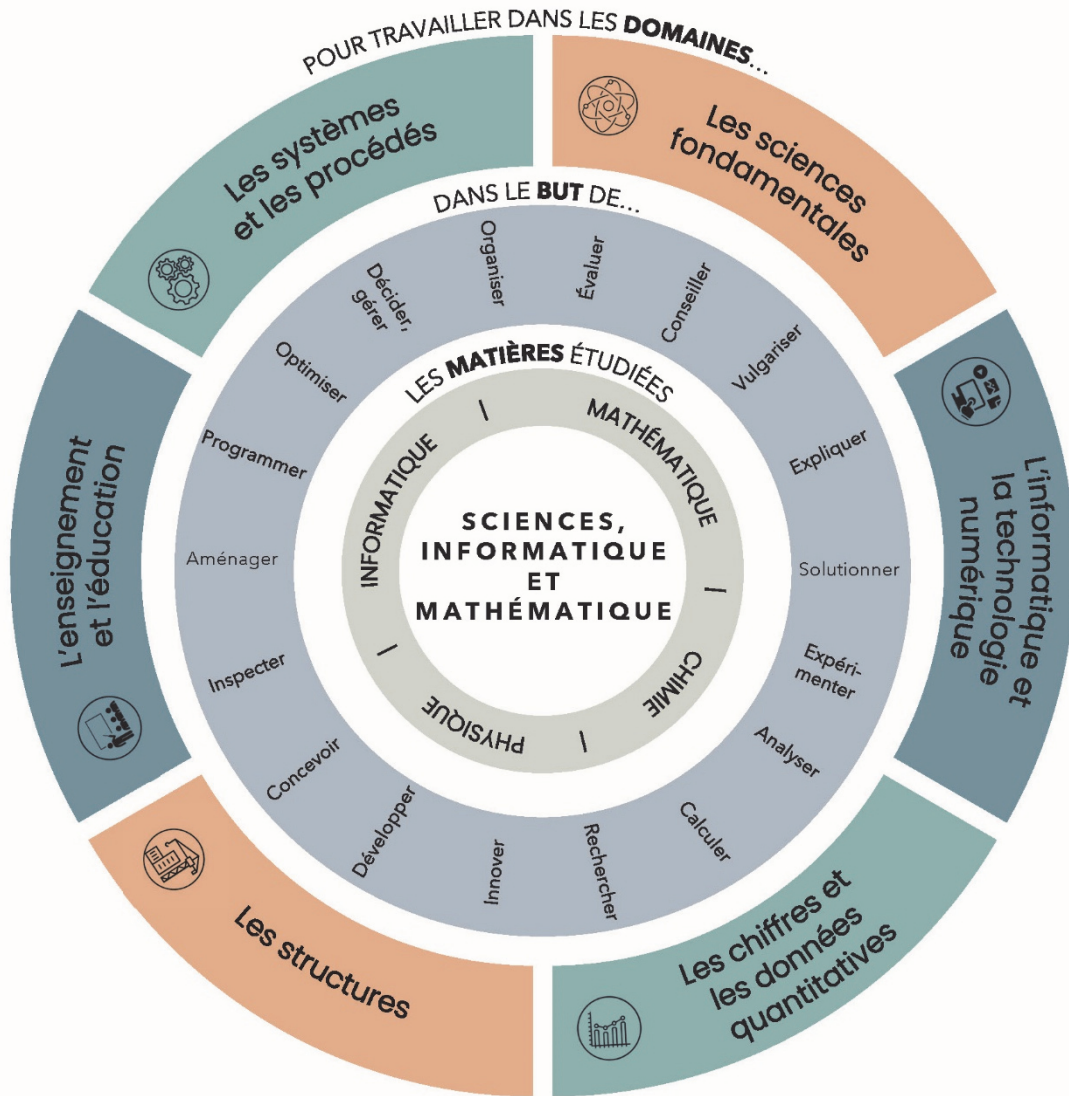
POUR TRAVAILLER DANS LES **DOMAINES**...

Les systèmes et les procédés

Les sciences fondamentales

L'informatique et la technologie numérique

Les chiffres et les données quantitatives

Les structures

L'enseignement et l'éducation

DANS LE **BUT** DE...

Organiser
Évaluer
Conseiller
Vulgariser
Expliquer
Solutionner
Expérimenter
Analyser
Calculer
Rechercher
Innover
Développer
Concevoir
Inspecter
Aménager
Programmer
Optimiser
Décider, gérer

LES **MATIÈRES** ÉTUDIÉES

MATHÉMATIQUE | CHIMIE | PHYSIQUE | INFORMATIQUE |

SCIENCES, INFORMATIQUE ET MATHÉMATIQUE